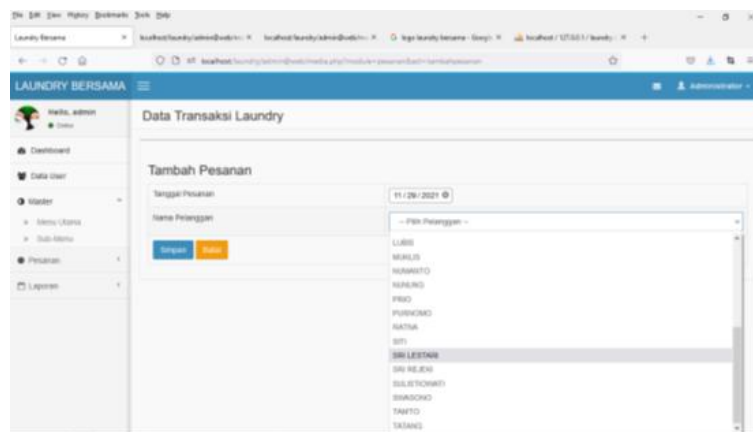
File Edit View History Bookmarks Tools Help

Laundry Bersama | localhost/laundry/admin@webdev | localhost/laundry/admin@webdev | logo laundry bersama - Google | localhost / 127.0.0.1 / laundry

LAUNDRY BERSAMA

Hello, admin
● Online

Dashboard

Data User

Master
» Menu Utama
» Sub Menu

Pesanan

Laporan

Administrator

Data Transaksi Laundry

Tambah Pesanan

Tanggal Pesanan
11/29/2021

Nama Pelanggan
-- Pilih Pelanggan --

Simpan
Batal

LUBIS
MUKLIS
NUWANTO
NUNUNG
PINO
PURNOMO
RATNA
SITI
SRI LESTARI
SRI REJEKI
SULISTIONATI
SUWAGINO
TANTO
TATANG